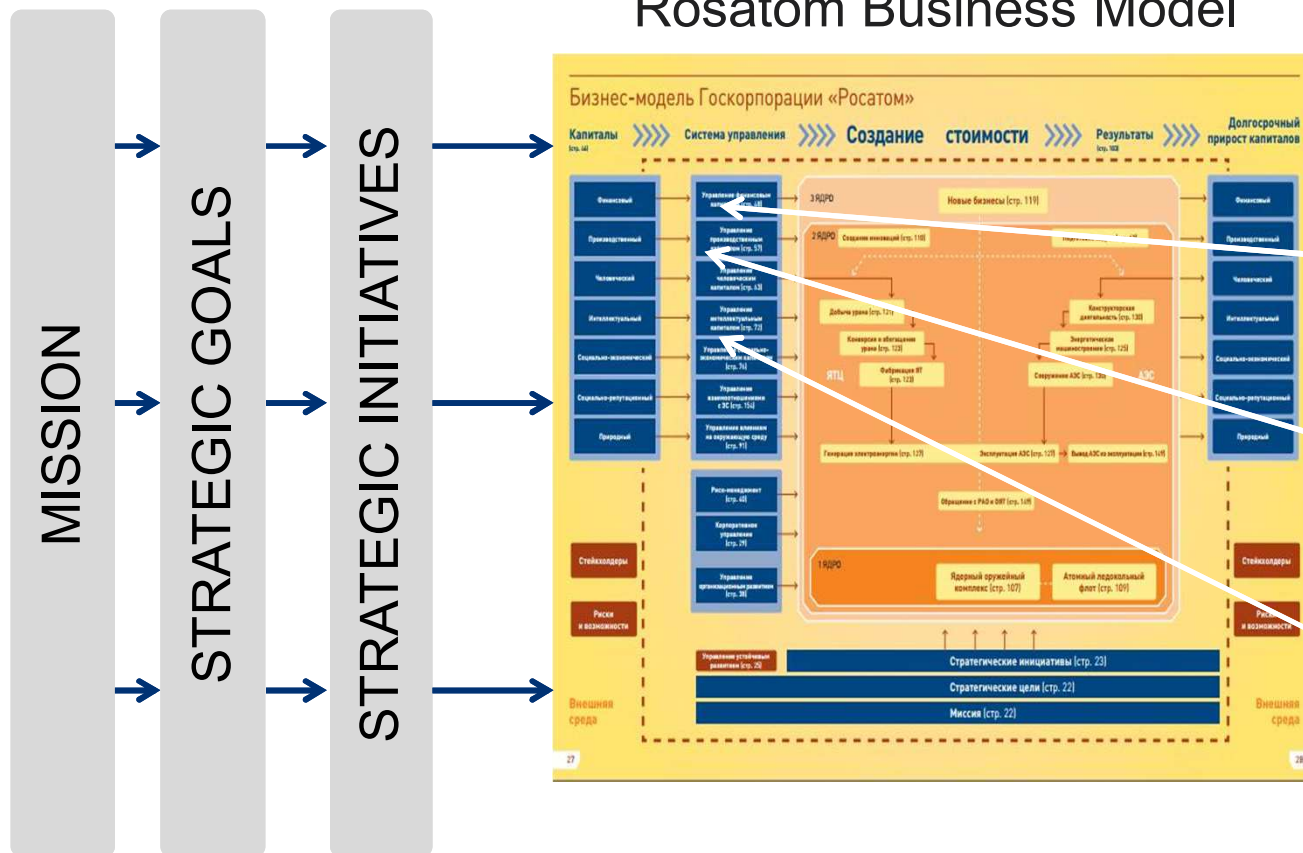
Rosatom Business Model

MISSION

STRATEGIC GOALS

STRATEGIC INITIATIVES

Бизнес-модель Госкорпорации «Росатом»

Капиталы [стр. 44] Система управления Создание стоимости Результаты [стр. 103] Долгосрочный прирост капиталов

Финансовый
Производственный
Человеческий
Интеллектуальный
Социально-экономический
Социально-репутационный
Природный

Управление финансовым капиталом [стр. 48]
Управление производственным капиталом [стр. 57]
Управление человеческим капиталом [стр. 63]
Управление интеллектуальным капиталом [стр. 72]
Управление социально-экономическим капиталом [стр. 76]
Управление взаимоотношениями с ЗС [стр. 154]
Управление влиянием на окружающую среду [стр. 91]

Риск-менеджмент [стр. 40]
Корпоративное управление [стр. 29]
Управление организационным развитием [стр. 38]

3 ЯДРО
Новые бизнесы [стр. 119]

2 ЯДРО
Создание инноваций [стр. 110]
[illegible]

Добыча урана [стр. 121]
Конверсия и обогащение урана [стр. 123]
Фабрикация ЯТ [стр. 123]
ЯТЦ

Конструкторская деятельность [стр. 130]
Энергетическое машиностроение [стр. 125]
Сооружение АЭС [стр. 130]
АЭС

Генерация электроэнергии [стр. 127]
Эксплуатация АЭС [стр. 127]
Вывод АЭС из эксплуатации [стр. 149]

Обращение с РАО и ОЯТ [стр. 149]

1 ЯДРО
Ядерный оружейный комплекс [стр. 107]
Атомный ледокольный флот [стр. 109]

Стейкхолдеры
Риски и возможности
Внешняя среда

Управление устойчивым развитием [стр. 25]
Стратегические инициативы [стр. 23]
Стратегические цели [стр. 22]
Миссия [стр. 22]

Финансовый
Производственный
Человеческий
Интеллектуальный
Социально-экономический
Социально-репутационный
Природный

Стейкхолдеры
Риски и возможности
Внешняя среда

27
28